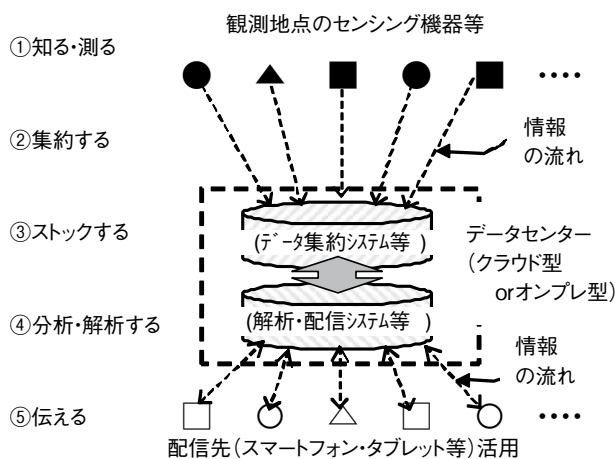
観測地点のセンシング機器等

①知る・測る

····

②集約する

情報
の流れ

③ストックする

(データ集約システム等)

データセンター
(クラウド型
orオンプレ型)

④分析・解析する

(解析・配信システム等)

情報
の流れ

⑤伝える

····

配信先(スマートフォン・タブレット等)活用